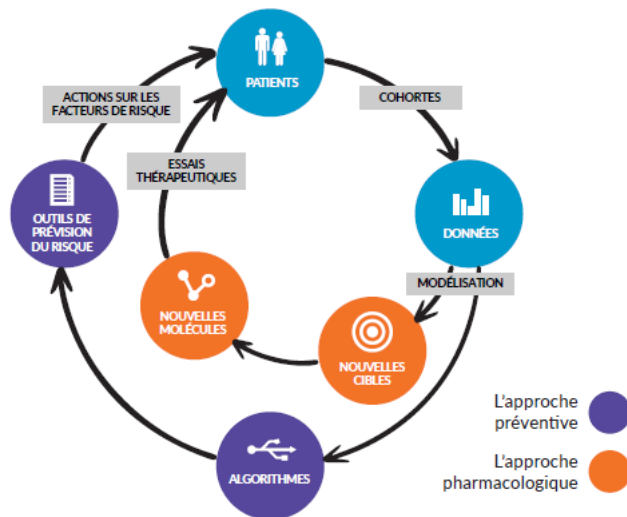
PATIENTS

COHORTES

DONNÉES

MODÉLISATION

NOUVELLES CIBLES

NOUVELLES MOLÉCULES

ESSAIS THÉRAPEUTIQUES

ALGORITHMES

OUTILS DE PRÉVISION DU RISQUE

ACTIONS SUR LES FACTEURS DE RISQUE

L'approche préventive

L'approche pharmacologique